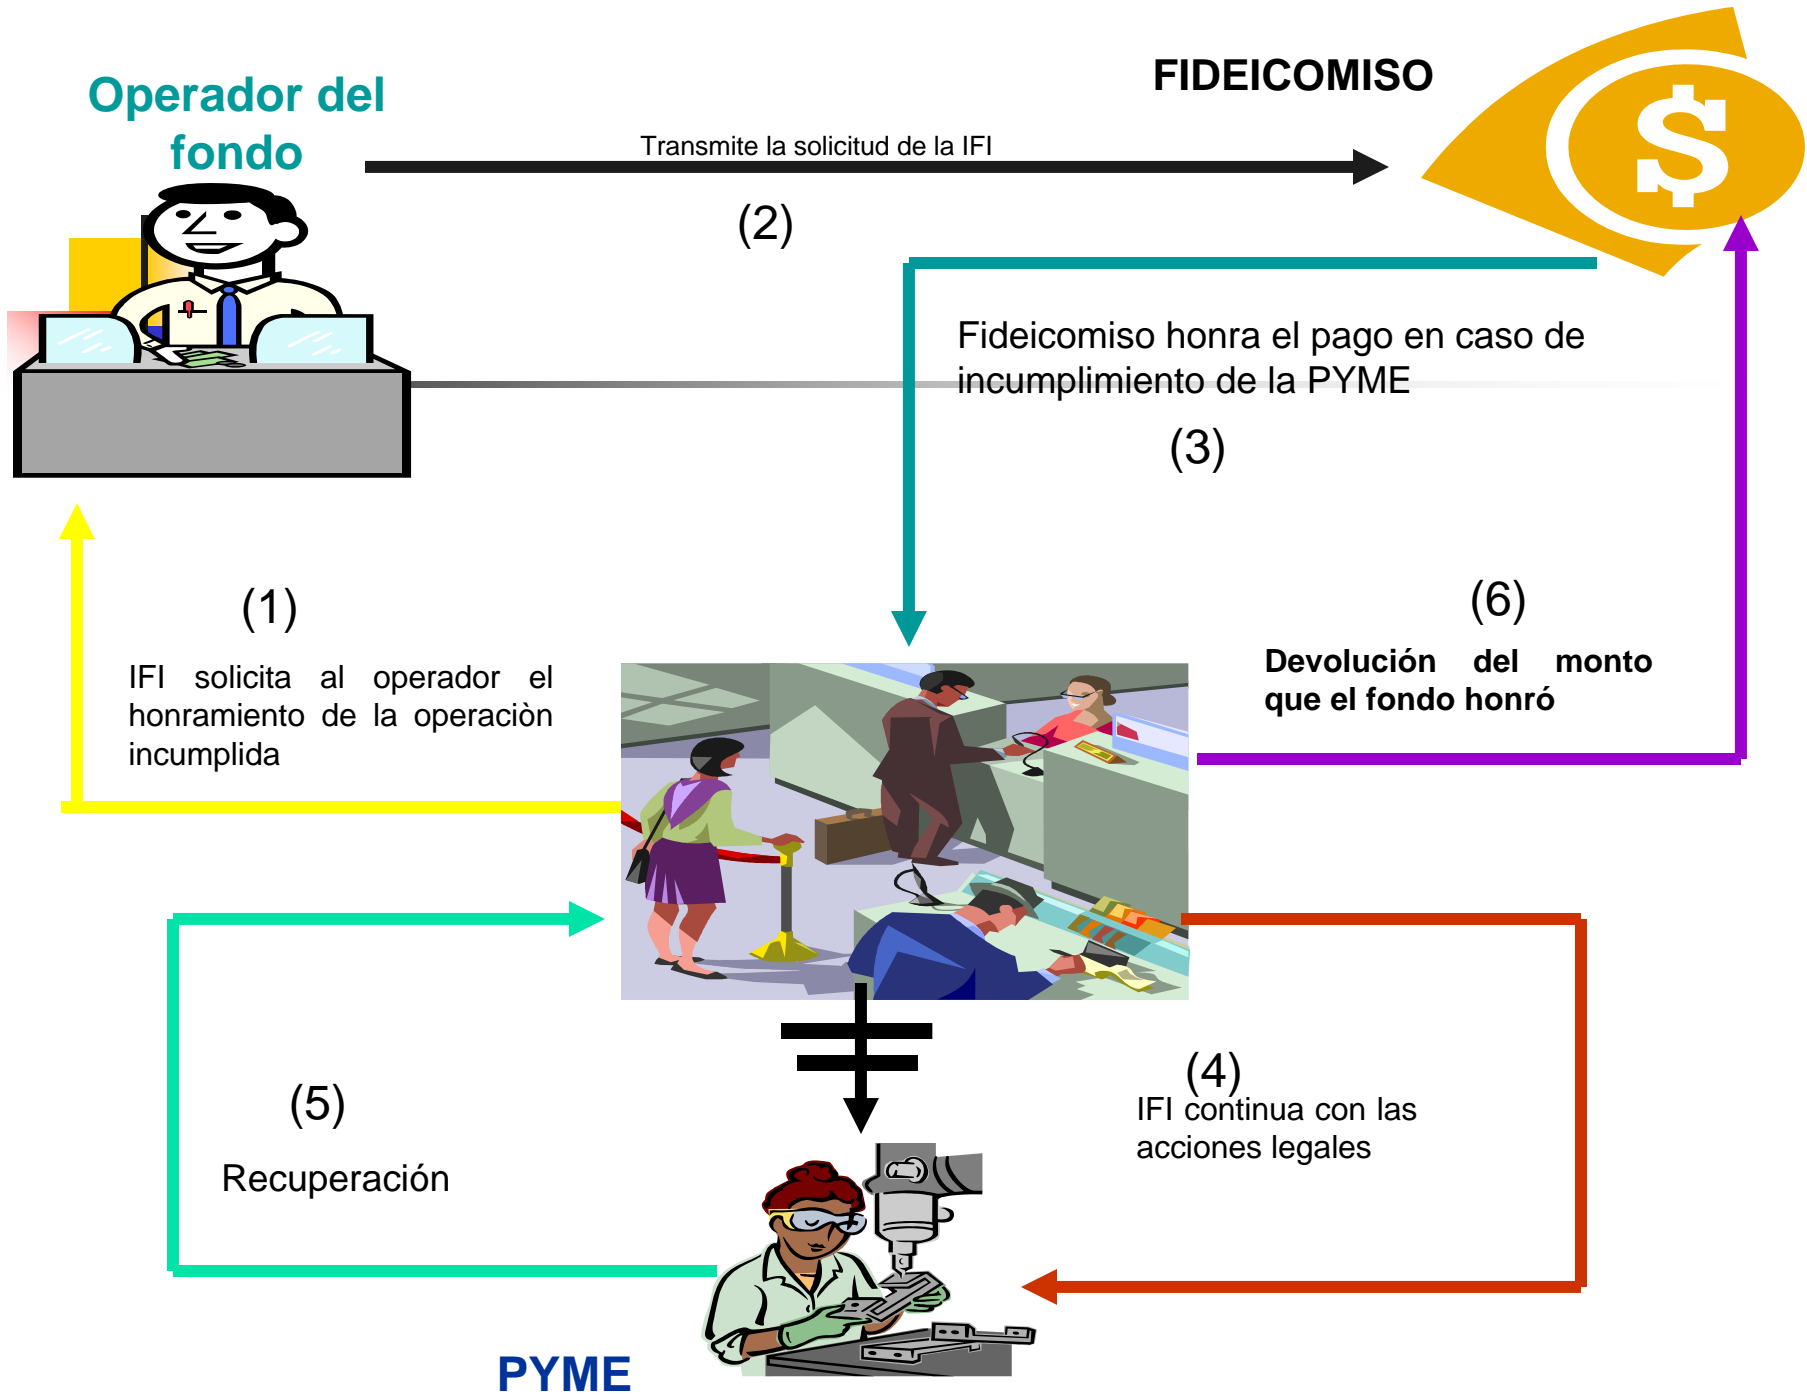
Operador del fondo

FIDEICOMISO

Transmite la solicitud de la IFI

(2)

Fideicomiso honra el pago en caso de incumplimiento de la PYME

(3)

(1)

IFI solicita al operador el honramiento de la operaciòn incumplida

(6)

Devolución del monto que el fondo honró

(5)

Recuperación

(4)

IFI continua con las acciones legales

PYME